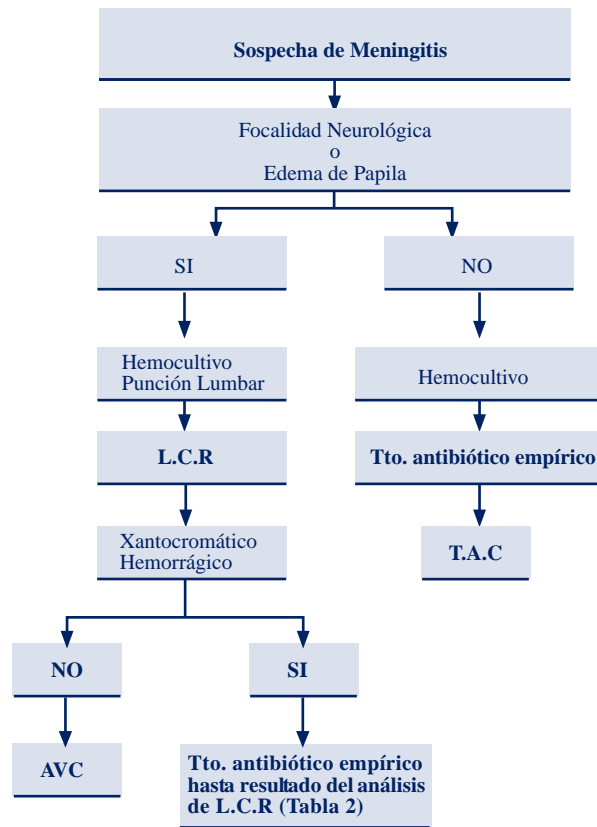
Sospecha de Meningitis

Focalidad Neurológica
o
Edema de Papila

SI

NO

Hemocultivo
Punción Lumbar

Hemocultivo

L.C.R

Tto. antibiótico empírico

Xantocromático
Hemorrágico

T.A.C

NO

SI

AVC

Tto. antibiótico empírico hasta resultado del análisis de L.C.R (Tabla 2)